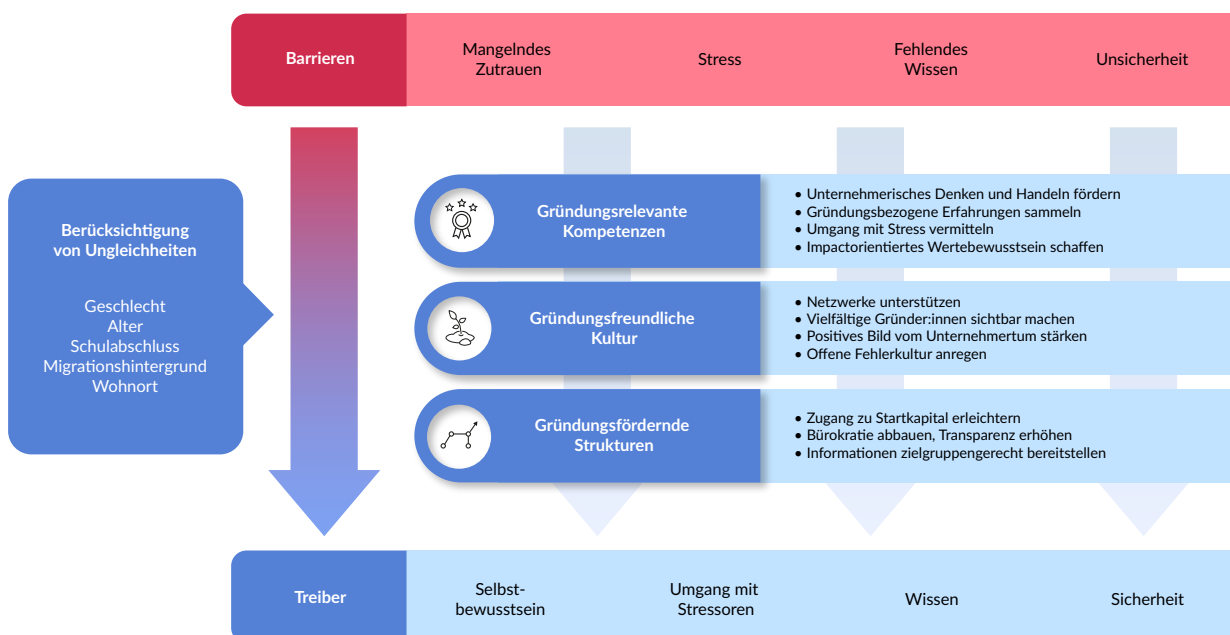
Barrieren

Mangelndes Zutrauen

Stress

Fehlendes Wissen

Unsicherheit

Berücksichtigung von Ungleichheiten

Geschlecht
Alter
Schulabschluss
Migrationshintergrund
Wohnort

Gründungsrelevante Kompetenzen

- Unternehmerisches Denken und Handeln fördern
- Gründungsbezogene Erfahrungen sammeln
- Umgang mit Stress vermitteln
- Impactorientiertes Wertebewusstsein schaffen

Gründungsfreundliche Kultur

- Netzwerke unterstützen
- Vielfältige Gründer:innen sichtbar machen
- Positives Bild vom Unternehmertum stärken
- Offene Fehlerkultur anregen

Gründungsfördernde Strukturen

- Zugang zu Startkapital erleichtern
- Bürokratie abbauen, Transparenz erhöhen
- Informationen zielgruppengerecht bereitstellen

Treiber

Selbstbewusstsein

Umgang mit Stressoren

Wissen

Sicherheit